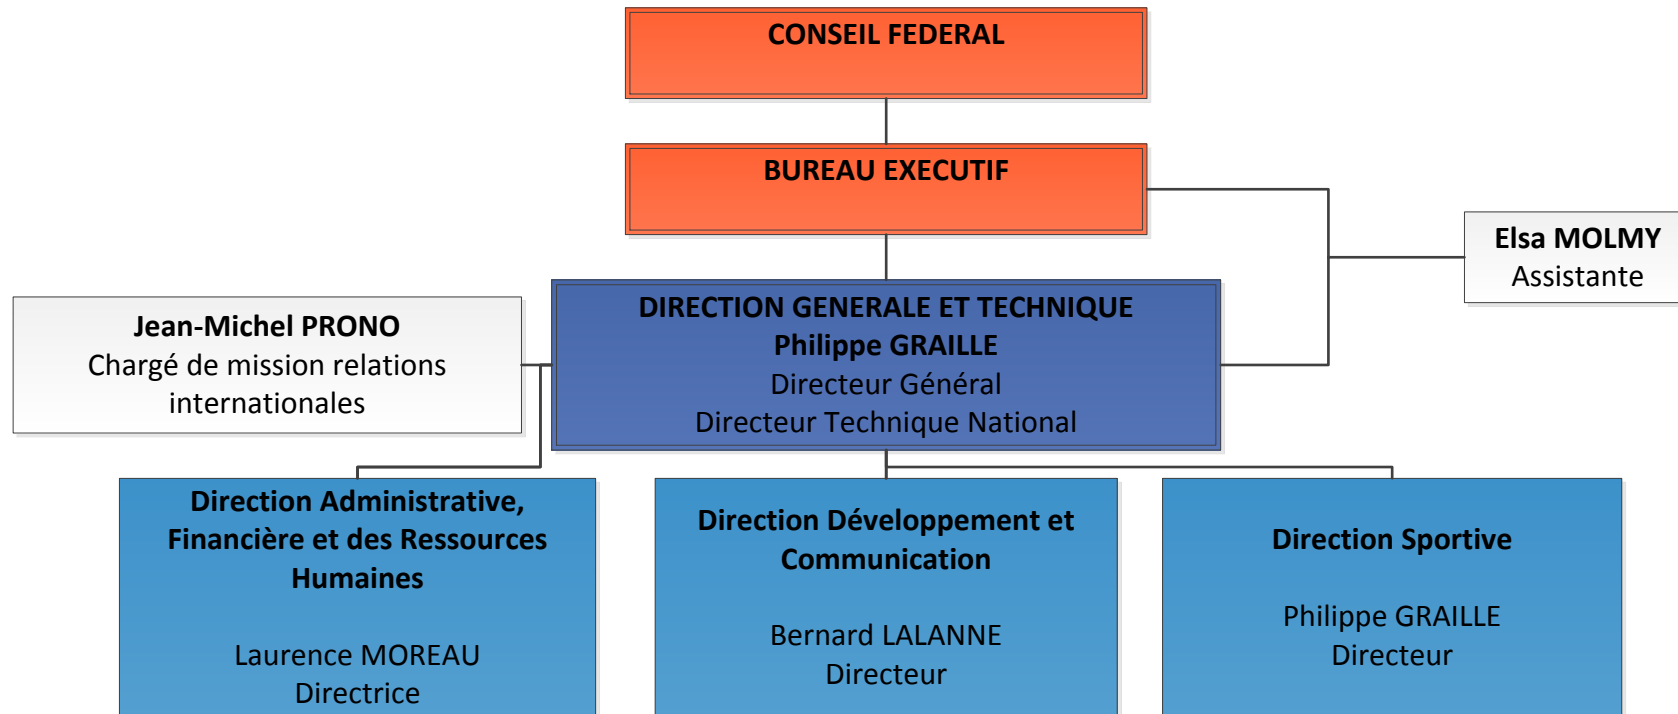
CONSEIL FEDERAL

BUREAU EXECUTIF

Elsa MOLMY
Assistante

Jean-Michel PRONO
Chargé de mission relations internationales

DIRECTION GENERALE ET TECHNIQUE
Philippe GRAILLE
Directeur Général
Directeur Technique National

Direction Administrative, Financière et des Ressources Humaines

Laurence MOREAU
Directrice

Direction Développement et Communication

Bernard LALANNE
Directeur

Direction Sportive

Philippe GRAILLE
Directeur